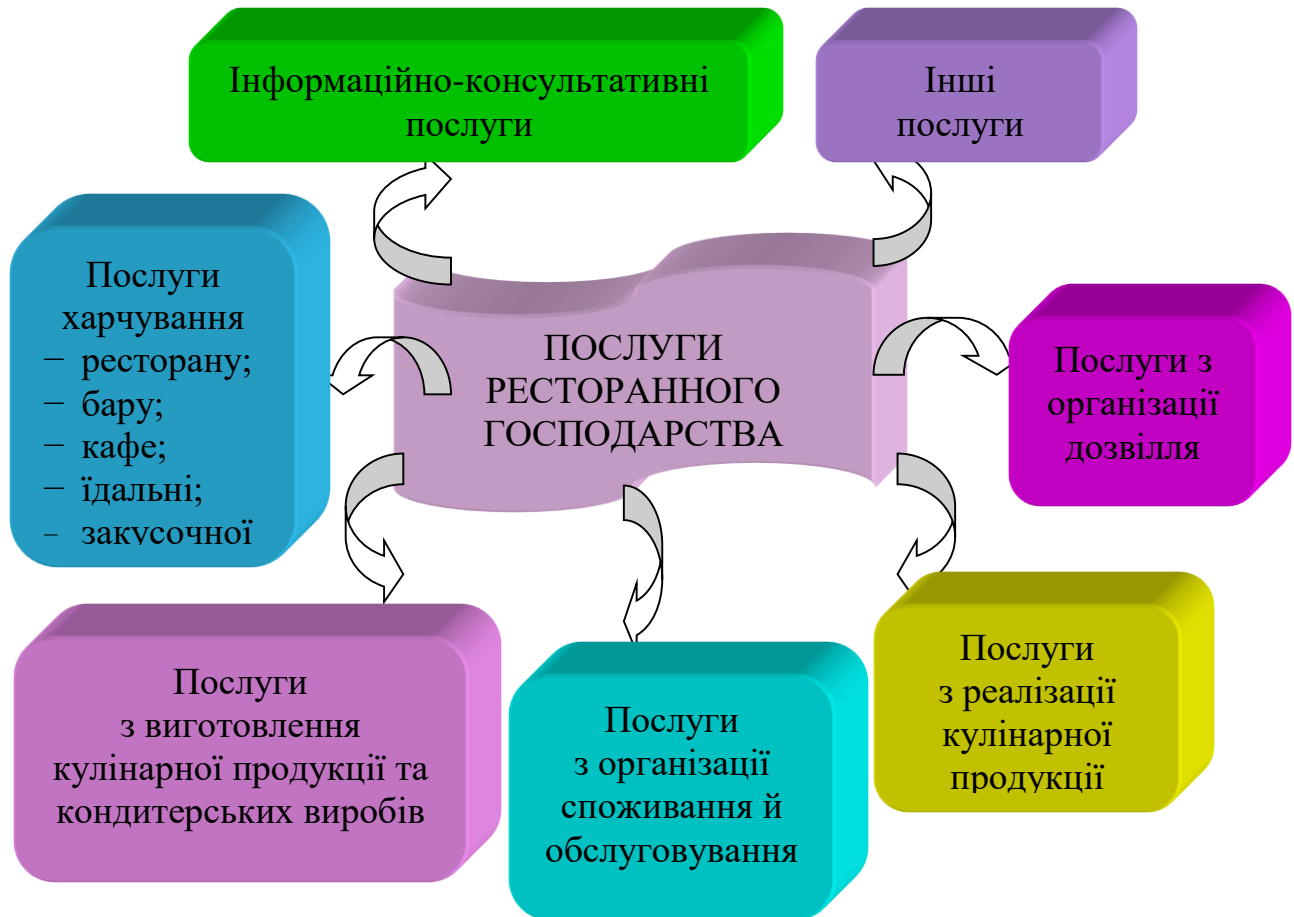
Інформаційно-консультативні послуги

Інші послуги

Послуги харчування
– ресторану;
– бару;
– кафе;
– їдальні;
– закусочної

ПОСЛУГИ РЕСТОРАННОГО ГОСПОДАРСТВА

Послуги з організації дозвілля

Послуги з виготовлення кулінарної продукції та кондитерських виробів

Послуги з організації споживання й обслуговування

Послуги з реалізації кулінарної продукції